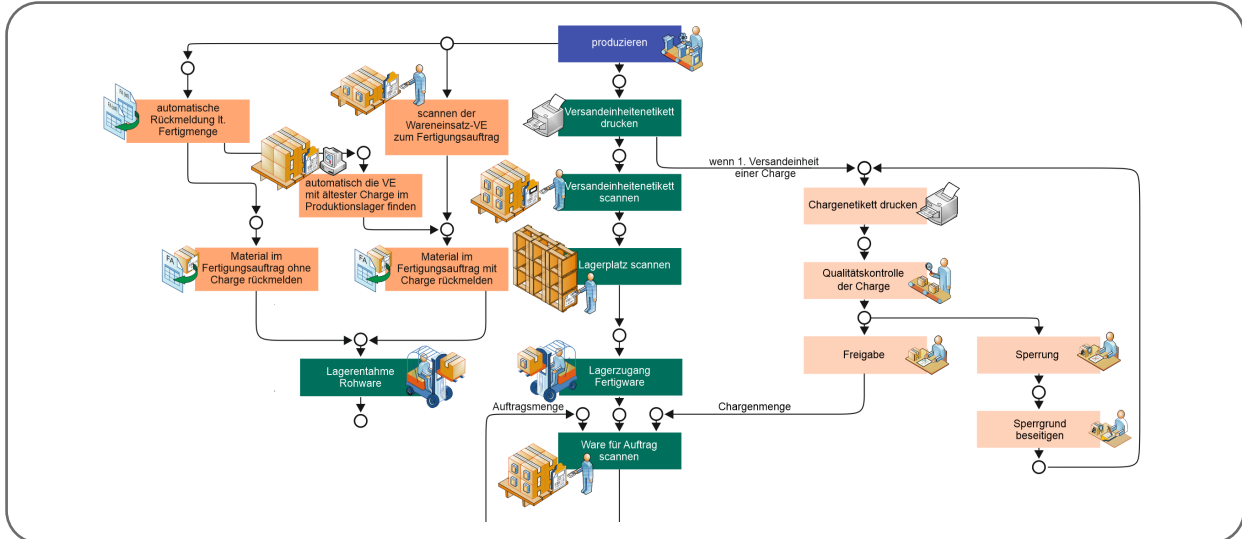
produzieren

automatische Rückmeldung lt. Fertigmenge

scannen der Wareneinsatz-VE zum Fertigungsauftrag

Versandeinheitenetikett drucken

wenn 1. Versandeinheit einer Charge

automatisch die VE mit ältester Charge im Produktionslager finden

Versandeinheitenetikett scannen

Chargenetikett drucken

FA

Material im Fertigungsauftrag ohne Charge rückmelden

FA

Material im Fertigungsauftrag mit Charge rückmelden

Lagerplatz scannen

Qualitätskontrolle der Charge

Freigabe

Sperrung

Lagerentahme Rohware

Lagerzugang Fertigware

Auftragsmenge

Chargenmenge

Sperrgrund beseitigen

Ware für Auftrag scannen